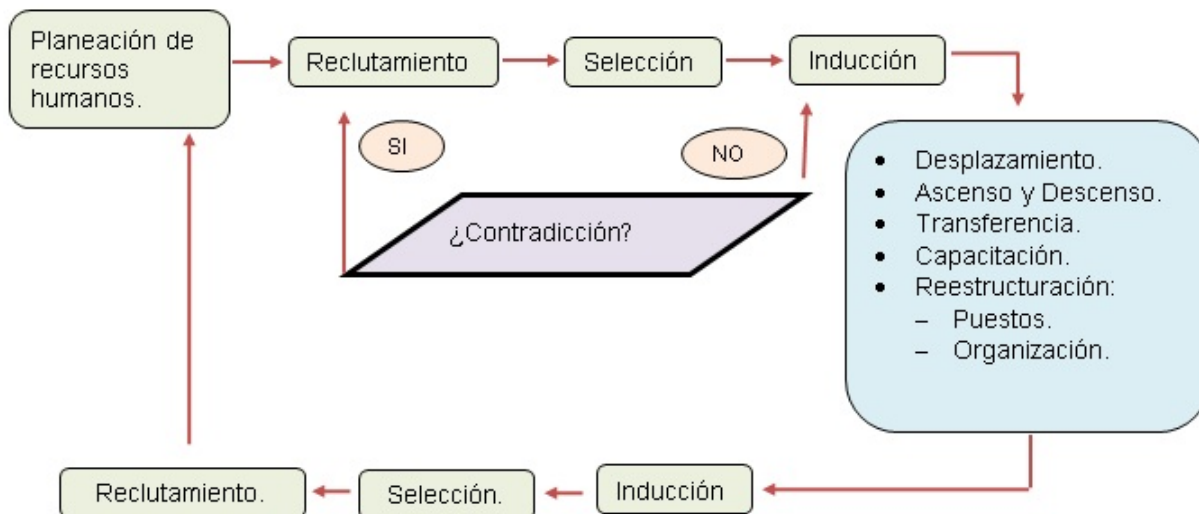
Planeación de recursos humanos.

Reclutamiento

Selección

Inducción

SI

NO

¿Contradicción?

- Desplazamiento.
- Ascenso y Descenso.
- Transferencia.
- Capacitación.
- Reestructuración:
  – Puestos.
  – Organización.

Inducción

Selección.

Reclutamiento.